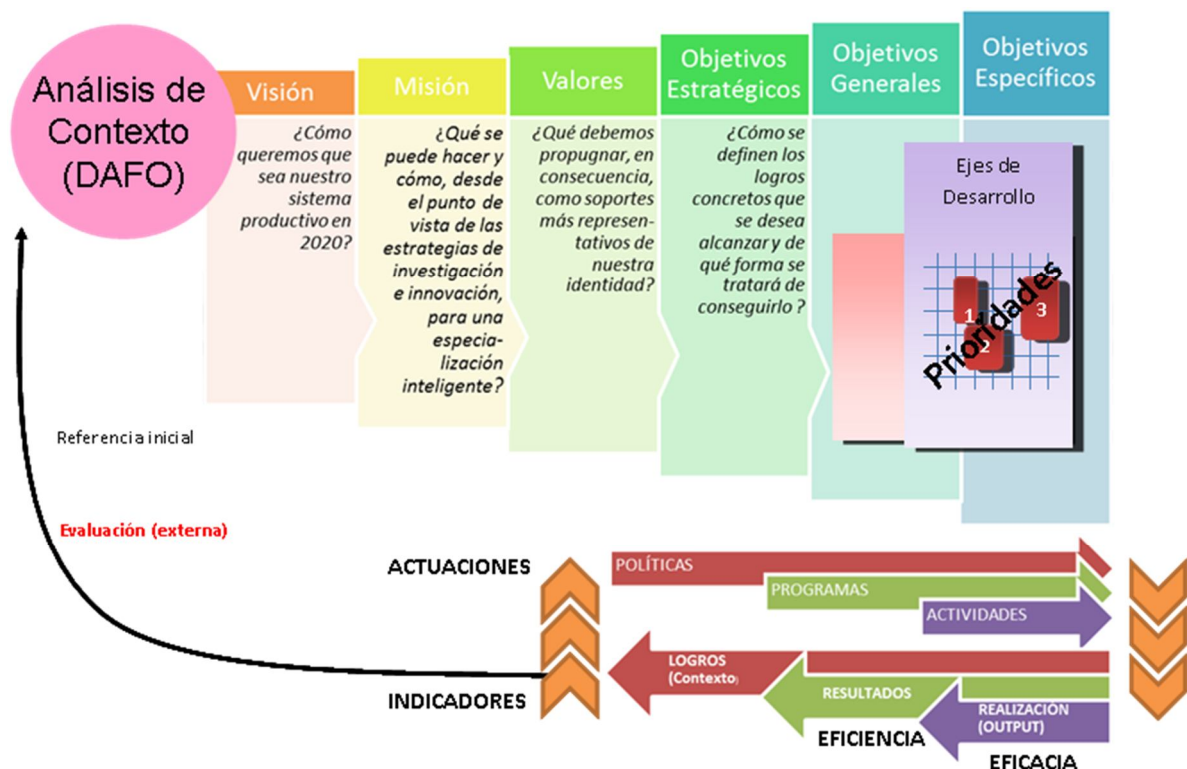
Análisis de Contexto (DAFO)

Visión
¿Cómo queremos que sea nuestro sistema productivo en 2020?

Misión
¿Qué se puede hacer y cómo, desde el punto de vista de las estrategias de investigación e innovación, para una especialización inteligente?

Valores
¿Qué debemos propugnar, en consecuencia, como soportes más representativos de nuestra identidad?

Objetivos Estratégicos
¿Cómo se definen los logros concretos que se desea alcanzar y de qué forma se tratará de conseguirlo ?

Objetivos Generales

Objetivos Específicos

Ejes de Desarrollo

Prioridades
1
2
3

Referencia inicial

Evaluación (externa)

ACTUACIONES
POLÍTICAS
PROGRAMAS
ACTIVIDADES

INDICADORES
LOGROS (Contexto)
RESULTADOS
REALIZACIÓN (OUTPUT)
EFICIENCIA
EFICACIA